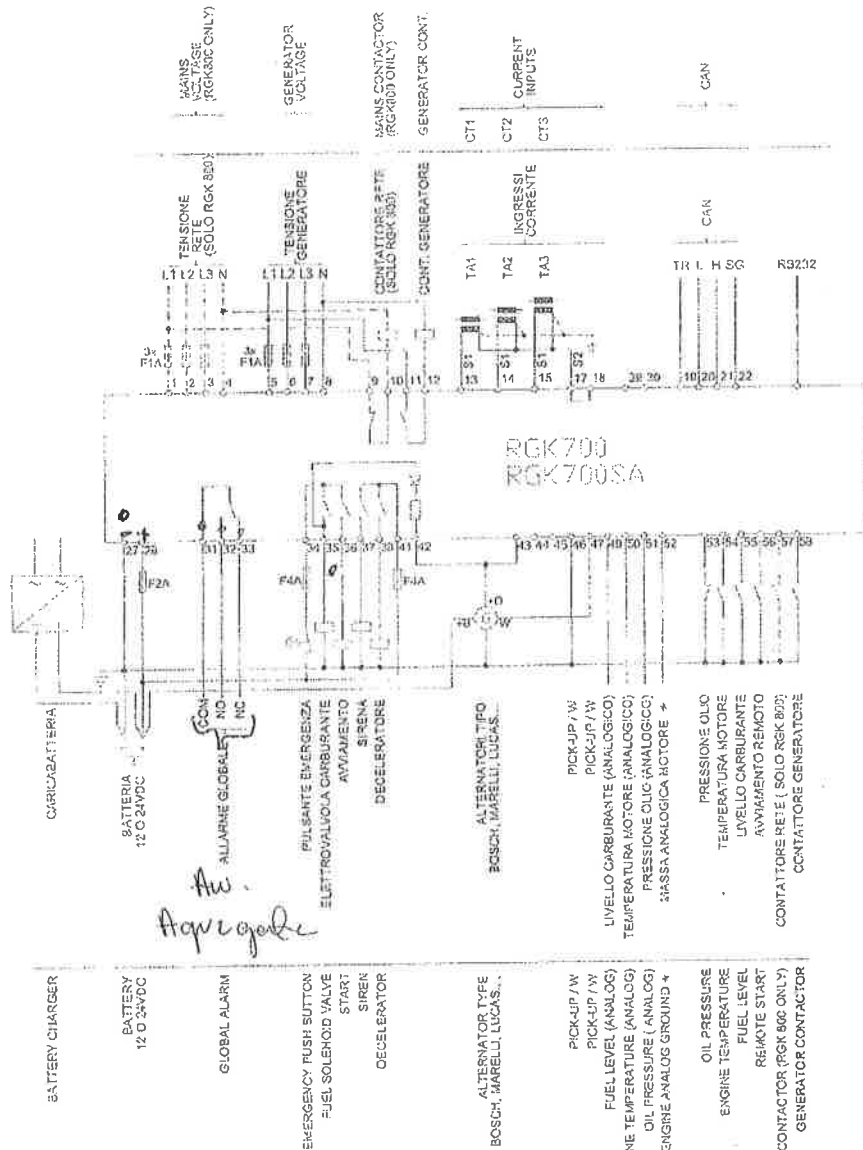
MAINS VOLTAGE (RGK800 ONLY)
GENERATOR VOLTAGE
MAINS CONTACTOR (RGK800 ONLY)
GENERATOR CONT.
CT1
CT2
CT3
CURRENT INPUTS
CAN

TENSIONE RETE (SOLO RGK 800)
TENSIONE GENERATORE
CONTATTORE RETE (SOLO RGK 800)
CONT. GENERATORE
TA1
TA2
TA3
INGRESSI CORRENTE
CAN

L1 L2 L3 N
L1 L2 L3 N
TR L H SG
RS232
3x F1A
3x F1A
1 2 3 4 5 6 7 8 9 10 11 12 13 14 15 17 18 19 20 10 20 21 22
S1 S1 S1 S2

RGK700
RGK700SA

27 28
F2A
31 32 33
34 35 36 37 38 41 42
F4A
F4A
43 44 45 46 47 48 50 51 52
53 54 55 56 57 58
+B +D W

CARICABATTERIA
BATTERIA 12 O 24VDC
COM NO NC
ALLARME GLOBALE
PULSANTE EMERGENZA
ELETTROVALVOLA CARBURANTE
AVVIAMENTO
SIRENA
DECELERATORE
ALTERNATORI TIPO BOSCH, MARELLI, LUCAS...
PICK-UP / W
PICK-UP / W
LIVELLO CARBURANTE (ANALOGICO)
TEMPERATURA MOTORE (ANALOGICO)
PRESSIONE OLIO (ANALOGICO)
MASSA ANALOGICA MOTORE +
PRESSIONE OLIO
TEMPERATURA MOTORE
LIVELLO CARBURANTE
AVVIAMENTO REMOTO
CONTATTORE RETE ( SOLO RGK 800)
CONTATTORE GENERATORE

Aw.
Agregado

BATTERY CHARGER
BATTERY 12 O 24VDC
GLOBAL ALARM
EMERGENCY PUSH BUTTON
FUEL SOLENOID VALVE
START
SIREN
DECELERATOR
ALTERNATOR TYPE BOSCH, MARELLI, LUCAS...
PICK-UP / W
PICK-UP / W
FUEL LEVEL (ANALOG)
NE TEMPERATURE (ANALOG)
OIL PRESSURE ( ANALOG)
ENGINE ANALOG GROUND +
OIL PRESSURE
ENGINE TEMPERATURE
FUEL LEVEL
REMOTE START
CONTACTOR (RGK 800 ONLY)
GENERATOR CONTACTOR